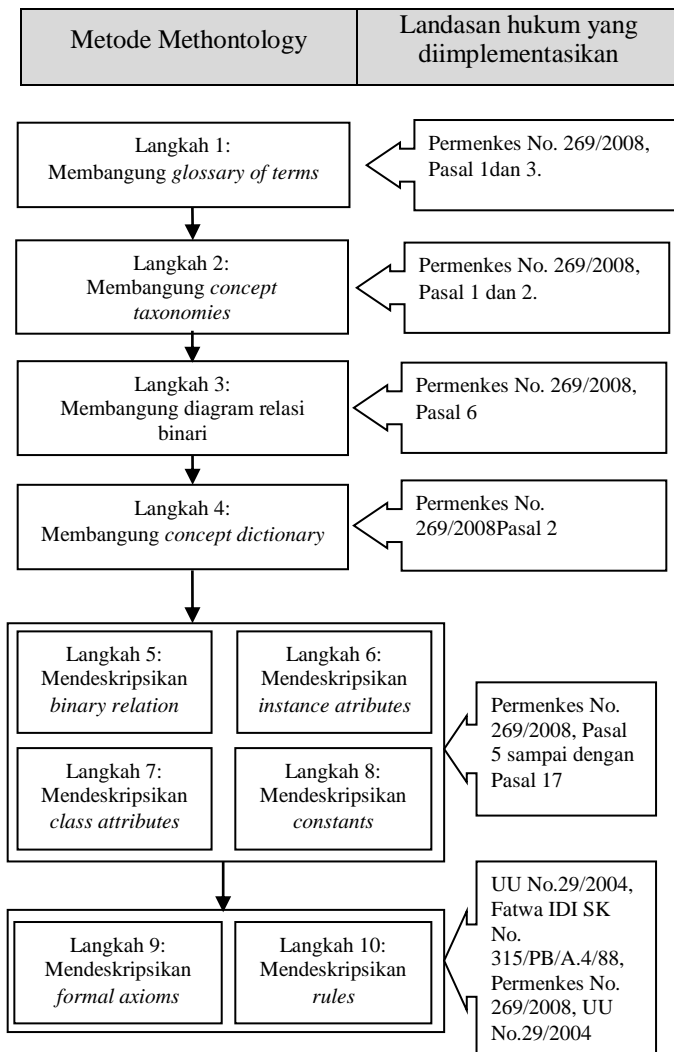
Metode Methontology

Landasan hukum yang diimplementasikan

Langkah 1:
Membangung *glossary of terms*

Permenkes No. 269/2008, Pasal 1dan 3.

Langkah 2:
Membangung *concept taxonomies*

Permenkes No. 269/2008, Pasal 1 dan 2.

Langkah 3:
Membangung diagram relasi binari

Permenkes No. 269/2008, Pasal 6

Langkah 4:
Membangung *concept dictionary*

Permenkes No. 269/2008Pasal 2

Langkah 5:
Mendeskripsikan *binary relation*

Langkah 6:
Mendeskripsikan *instance atributes*

Langkah 7:
Mendeskripsikan *class attributes*

Langkah 8:
Mendeskripsikan *constants*

Permenkes No. 269/2008, Pasal 5 sampai dengan Pasal 17

Langkah 9:
Mendeskripsikan *formal axioms*

Langkah 10:
Mendeskripsikan *rules*

UU No.29/2004, Fatwa IDI SK No. 315/PB/A.4/88, Permenkes No. 269/2008, UU No.29/2004